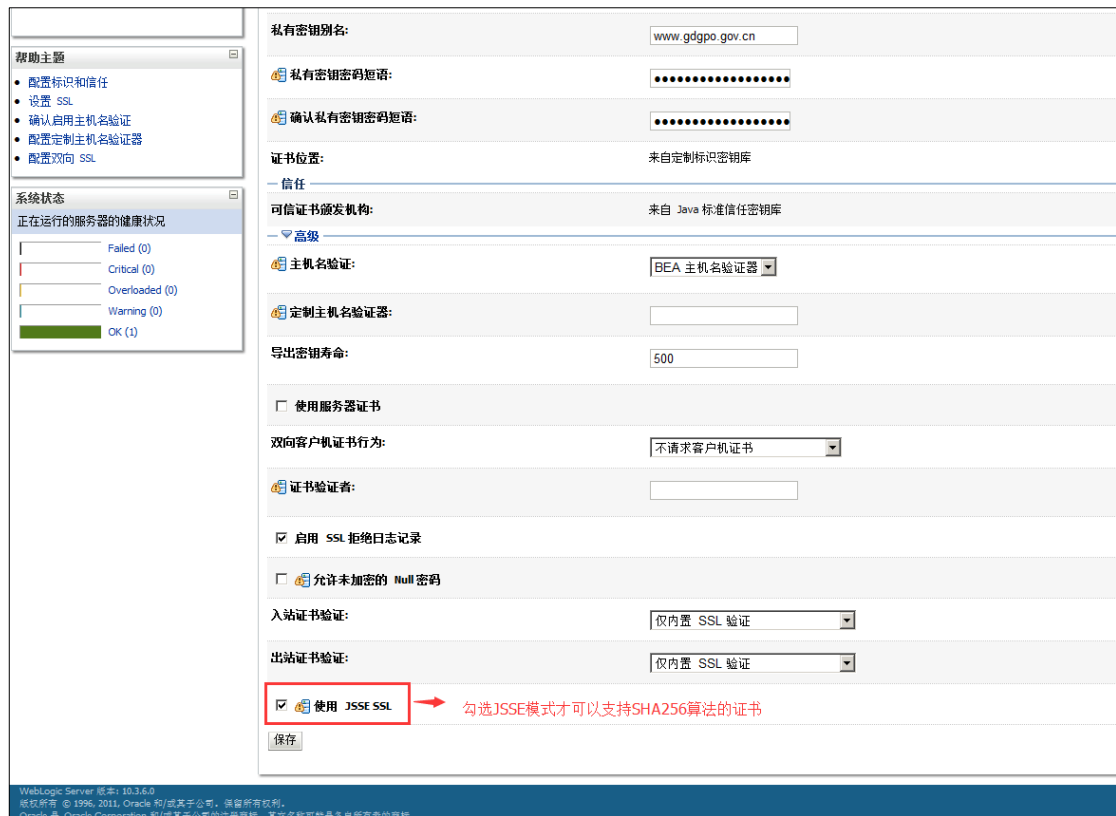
帮助主题

- 配置标识和信任
- 设置 SSL
- 确认启用主机名验证
- 配置定制主机名验证器
- 配置双向 SSL

系统状态

正在运行的服务器的健康状况

Failed (0)
Critical (0)
Overloaded (0)
Warning (0)
OK (1)

私有密钥别名: www.gdgpo.gov.cn

私有密钥密码短语: ••••••••••••••••••

确认私有密钥密码短语: ••••••••••••••••••

证书位置: 来自定制标识密钥库

信任

可信证书颁发机构: 来自 Java 标准信任密钥库

高级

主机名验证: BEA 主机名验证器

定制主机名验证器:

导出密钥寿命: 500

使用服务器证书

双向客户机证书行为: 不请求客户机证书

证书验证者:

启用 SSL 拒绝日志记录

允许未加密的 Null 密码

入站证书验证: 仅内置 SSL 验证

出站证书验证: 仅内置 SSL 验证

使用 JSSE SSL

勾选JSSE模式才可以支持SHA256算法的证书

保存

WebLogic Server 版本: 10.3.6.0
版权所有 © 1996, 2011, Oracle 和/或其子公司。保留所有权利。
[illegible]